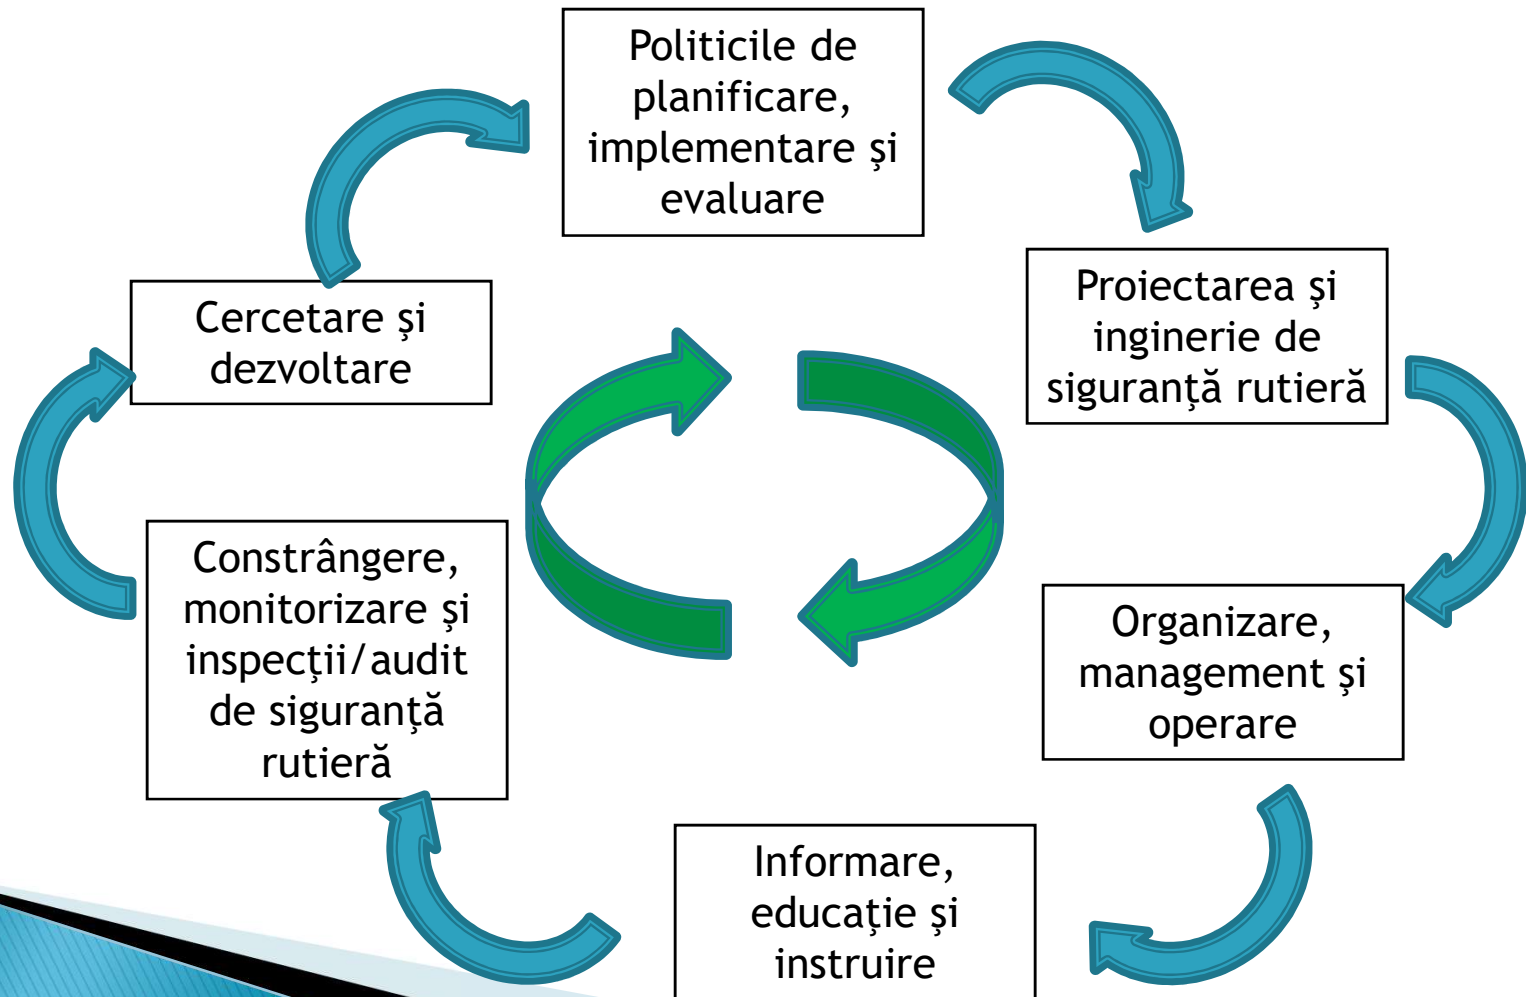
Politicile de planificare, implementare şi evaluare

Proiectarea şi inginerie de siguranţă rutieră

Organizare, management şi operare

Informare, educaţie şi instruire

Constrângere, monitorizare şi inspecţii/audit de siguranţă rutieră

Cercetare şi dezvoltare